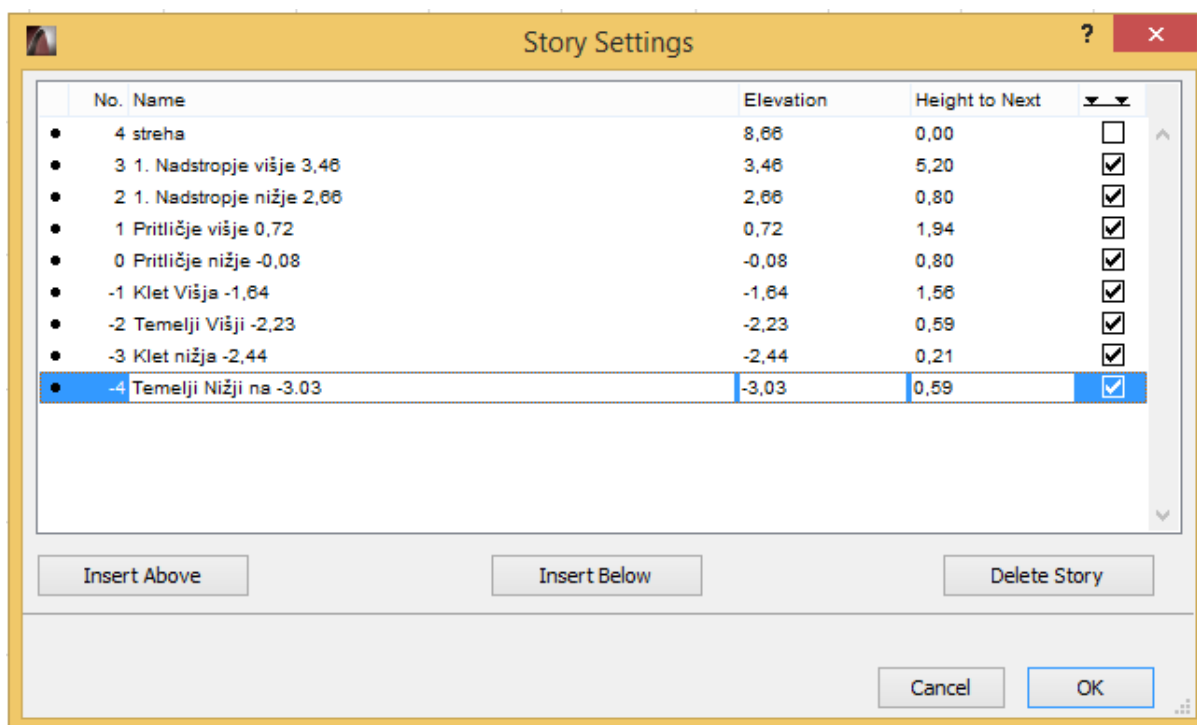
Story Settings

?

| | No. | Name | Elevation | Height to Next | |
|---|---|---|---|---|---|
| • | 4 | streha | 8,66 | 0,00 | ☐ |
| • | 3 | 1. Nadstropje višje 3,46 | 3,46 | 5,20 | ☑ |
| • | 2 | 1. Nadstropje nižje 2,66 | 2,66 | 0,80 | ☑ |
| • | 1 | Pritličje višje 0,72 | 0,72 | 1,94 | ☑ |
| • | 0 | Pritličje nižje -0,08 | -0,08 | 0,80 | ☑ |
| • | -1 | Klet Višja -1,64 | -1,64 | 1,56 | ☑ |
| • | -2 | Temelji Višji -2,23 | -2,23 | 0,59 | ☑ |
| • | -3 | Klet nižja -2,44 | -2,44 | 0,21 | ☑ |
| • | -4 | Temelji Nižji na -3.03 | -3,03 | 0,59 | ☑ |

Insert Above

Insert Below

Delete Story

Cancel

OK